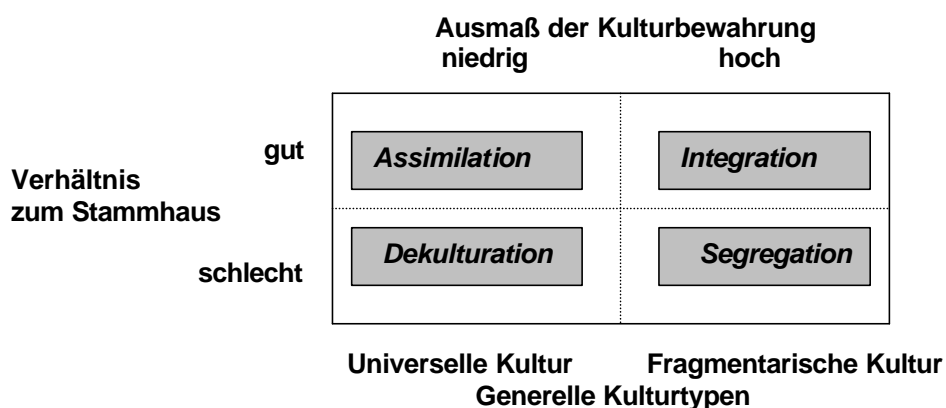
Ausmaß der Kulturbewahrung
niedrig hoch

| | niedrig | hoch |
|---|---|---|
| gut | Assimilation | Integration |
| schlecht | Dekulturation | Segregation |

Verhältnis zum Stammhaus

Universelle Kultur Fragmentarische Kultur
Generelle Kulturtypen